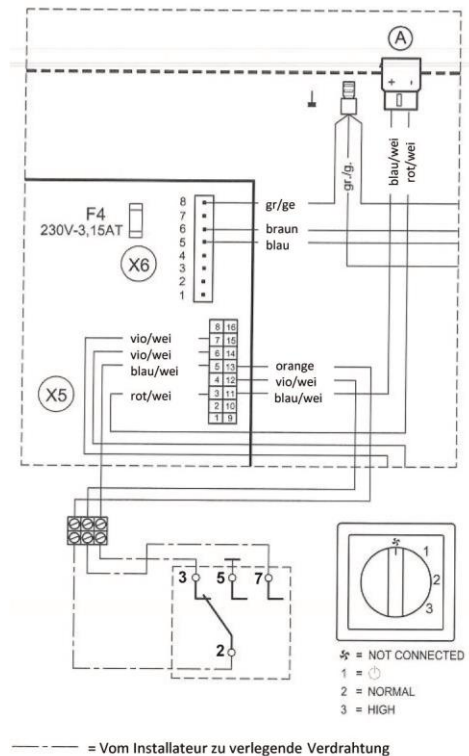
A

+ -

blau/wei
rot/wei

gr./g.

F4
230V-3,15AT

X6

8
7
6
5
4
3
2
1

gr/ge
braun
blau

| 8 | 16 |
|---|---|
| 7 | 15 |
| 6 | 14 |
| 5 | 13 |
| 4 | 12 |
| 3 | 11 |
| 2 | 10 |
| 1 | 9 |

vio/wei
vio/wei
blau/wei
rot/wei

X5

orange
vio/wei
blau/wei

3 5 7

2

1
2
3

= NOT CONNECTED
1 =
2 = NORMAL
3 = HIGH

= Vom Installateur zu verlegende Verdrahtung